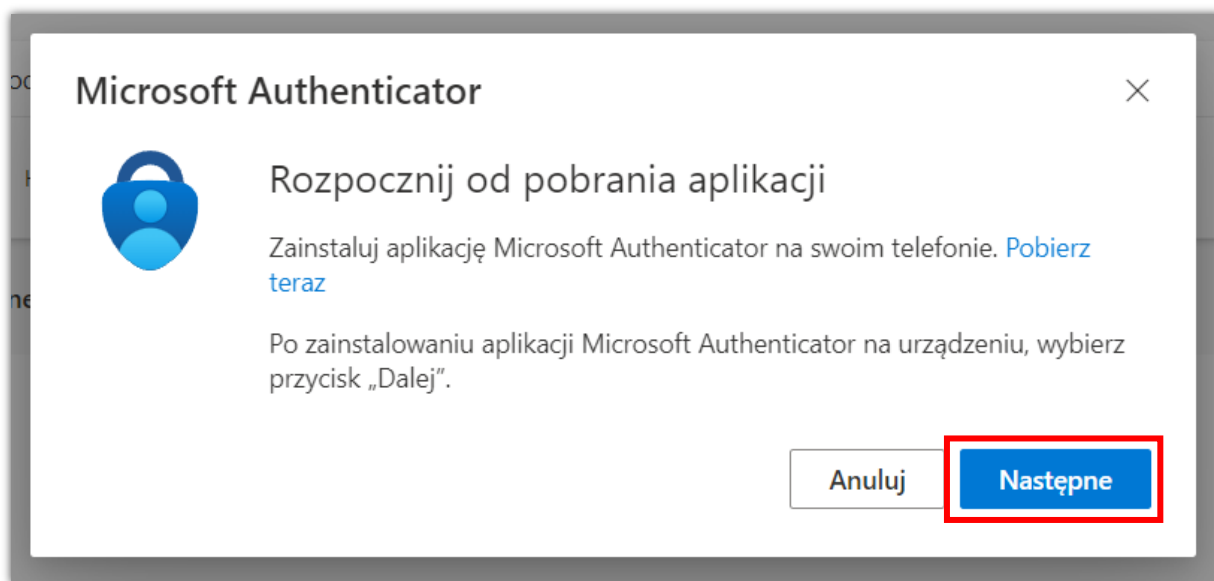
Microsoft Authenticator

Rozpocznij od pobrania aplikacji

Zainstaluj aplikację Microsoft Authenticator na swoim telefonie. Pobierz teraz

Po zainstalowaniu aplikacji Microsoft Authenticator na urządzeniu, wybierz przycisk „Dalej”.

Anuluj

Następne